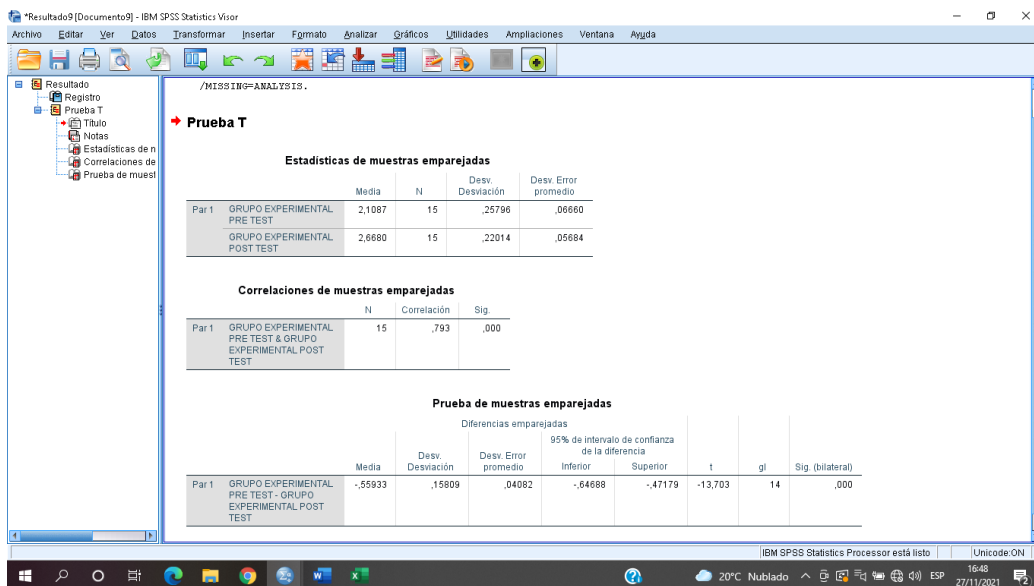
*Resultado9 [Documento9] - IBM SPSS Statistics Visor

Archivo Editar Ver Datos Transformar Insertar Formato Analizar Gráficos Utilidades Ampliaciones Ventana Ayuda

Resultado
Registro
Prueba T
Título
Notas
Estadísticas de n
Correlaciones de
Prueba de muest

/MISSING=ANALYSIS.

Prueba T

Estadísticas de muestras emparejadas

| | | Media | N | Desv. Desviación | Desv. Error promedio |
|---|---|---|---|---|---|
| Par 1 | GRUPO EXPERIMENTAL PRE TEST | 2,1087 | 15 | ,25796 | ,06660 |
| | GRUPO EXPERIMENTAL POST TEST | 2,6680 | 15 | ,22014 | ,05684 |

Correlaciones de muestras emparejadas

| | | N | Correlación | Sig. |
|---|---|---|---|---|
| Par 1 | GRUPO EXPERIMENTAL PRE TEST & GRUPO EXPERIMENTAL POST TEST | 15 | ,793 | ,000 |

Prueba de muestras emparejadas

| | | Diferencias emparejadas | | | | | | | |
|---|---|---|---|---|---|---|---|---|---|
| | | | | | 95% de intervalo de confianza de la diferencia | | | | |
| | | Media | Desv. Desviación | Desv. Error promedio | Inferior | Superior | t | gl | Sig. (bilateral) |
| Par 1 | GRUPO EXPERIMENTAL PRE TEST - GRUPO EXPERIMENTAL POST TEST | -,55933 | ,15809 | ,04082 | -,64688 | -,47179 | -13,703 | 14 | ,000 |

IBM SPSS Statistics Processor está listo
Unicode:ON

20°C Nublado ESP 16:48 27/11/2021